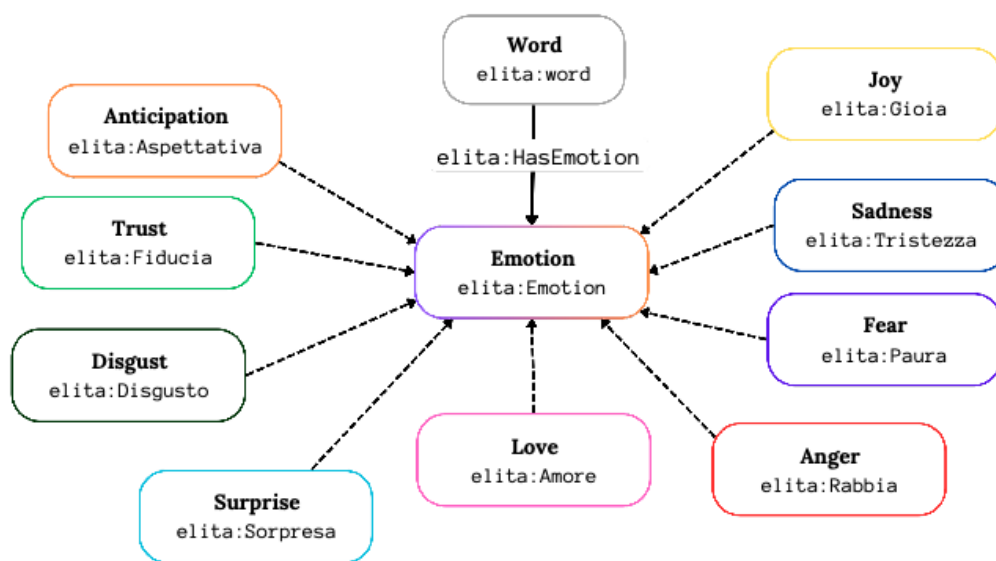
Word
elita:word

Anticipation
elita:Aspettativa

Joy
elita:Gioia

elita:HasEmotion

Trust
elita:Fiducia

Sadness
elita:Tristezza

Emotion
elita:Emotion

Fear
elita:Paura

Disgust
elita:Disgusto

Love
elita:Amore

Anger
elita:Rabbia

Surprise
elita:Sorpresa